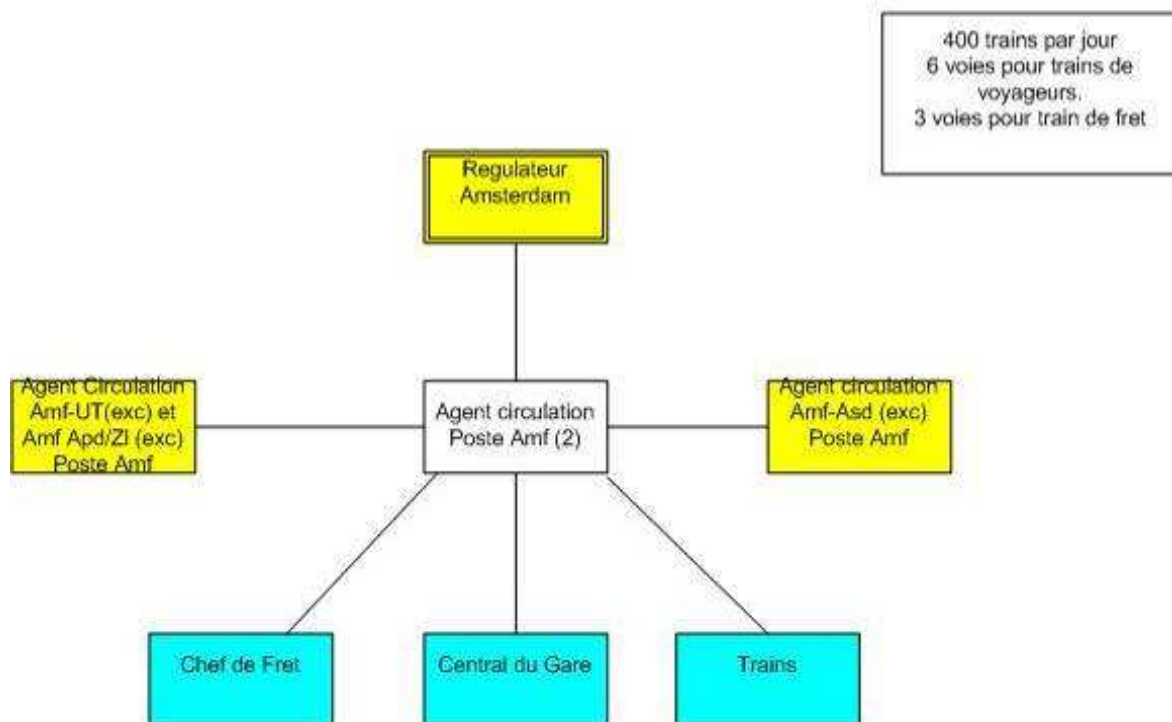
400 trains par jour
6 voies pour trains de voyageurs.
3 voies pour train de fret

Regulateur
Amsterdam

Agent Circulation
Amf-UT(exc) et
Amf Apd/ZI (exc)
Poste Amf

Agent circulation
Poste Amf (2)

Agent circulation
Amf-Asd (exc)
Poste Amf

Chef de Fret

Central du Gare

Trains